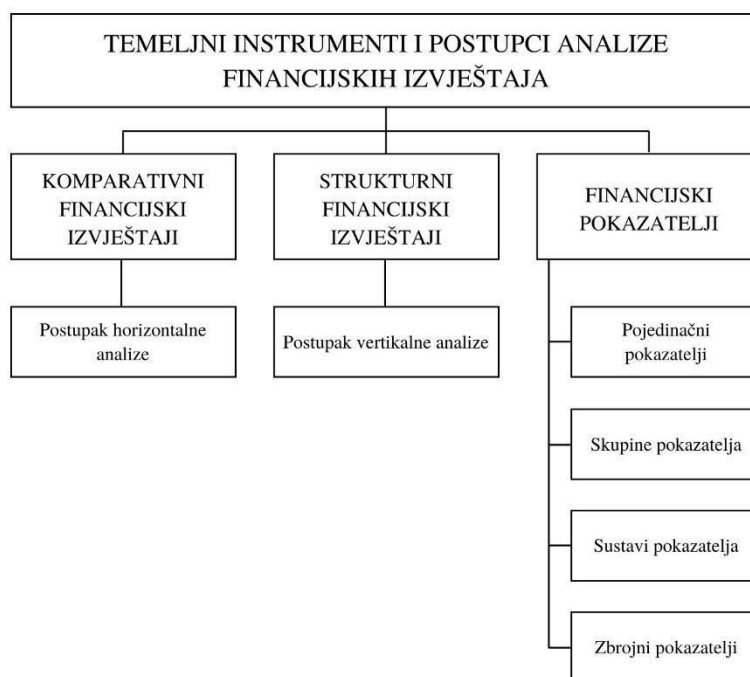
TEMELJNI INSTRUMENTI I POSTUPCI ANALIZE FINANCIJSKIH IZVJEŠTAJA

KOMPARATIVNI FINANCIJSKI IZVJEŠTAJI

STRUKTURNI FINANCIJSKI IZVJEŠTAJI

FINANCIJSKI POKAZATELJI

Postupak horizontalne analize

Postupak vertikalne analize

Pojedinačni pokazatelji

Skupine pokazatelja

Sustavi pokazatelja

Zbrojni pokazatelji